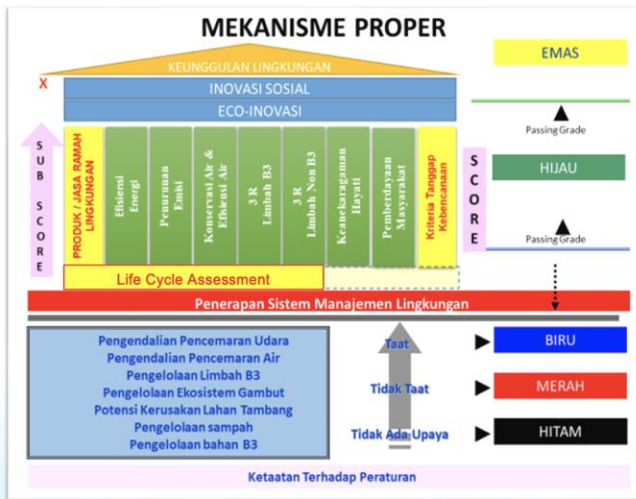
MEKANISME PROPER

KEUNGGULAN LINGKUNGAN

X

INOVASI SOSIAL

ECO-INOVASI

SUB SCORE

PRODUK / JASA RAMAH LINGKUNGAN

Efisiensi Energi

Penurunan Emisi

Konservasi Air & Efisiensi Air

3 R Limbah B3

3 R Limbah Non B3

Keanekaragaman Hayati

Pemberdayaan Masyarakat

Kriteria Tanggap Kebencanaan

SCORE

Life Cycle Assessment

Penerapan Sistem Manajemen Lingkungan

EMAS

Passing Grade

HIJAU

Passing Grade

Pengendalian Pencemaran Udara
Pengendalian Pencemaran Air
Pengelolaan Limbah B3
Pengelolaan Ekosistem Gambut
Potensi Kerusakan Lahan Tambang
Pengelolaan sampah
Pengelolaan bahan B3

Taat

Tidak Taat

Tidak Ada Upaya

BIRU

MERAH

HITAM

Ketaatan Terhadap Peraturan